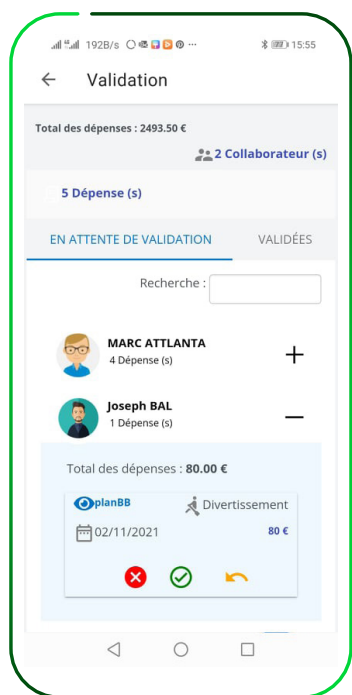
192B/s 15:55

Validation

Total des dépenses : 2493.50 €

2 Collaborateur (s)

5 Dépense (s)

EN ATTENTE DE VALIDATION

VALIDÉES

Recherche :

MARC ATTLANTA
4 Dépense (s)

+

Joseph BAL
1 Dépense (s)

−

Total des dépenses : 80.00 €

planBB

Divertissement

02/11/2021

80 €